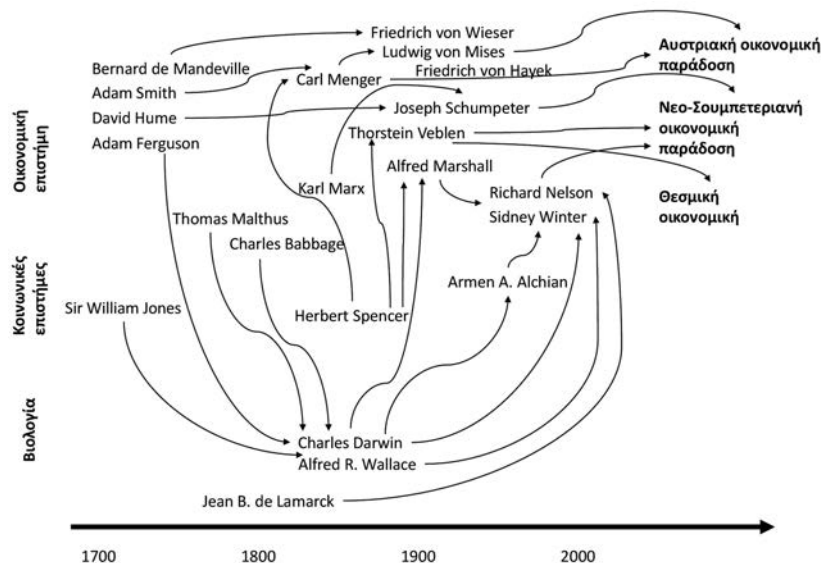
Οικονομική επιστήμη

Κοινωνικές επιστήμες

Βιολογία

Friedrich von Wieser
Ludwig von Mises
Bernard de Mandeville
Carl Menger
Friedrich von Hayek
Adam Smith
David Hume
Joseph Schumpeter
Thorstein Veblen
Adam Ferguson
Alfred Marshall
Karl Marx
Richard Nelson
Sidney Winter
Thomas Malthus
Charles Babbage
Armen A. Alchian
Sir William Jones
Herbert Spencer
Charles Darwin
Alfred R. Wallace
Jean B. de Lamarck

Αυστριακή οικονομική παράδοση
Νεο-Σουμπετεριανή οικονομική παράδοση
Θεσμική οικονομική

1700
1800
1900
2000